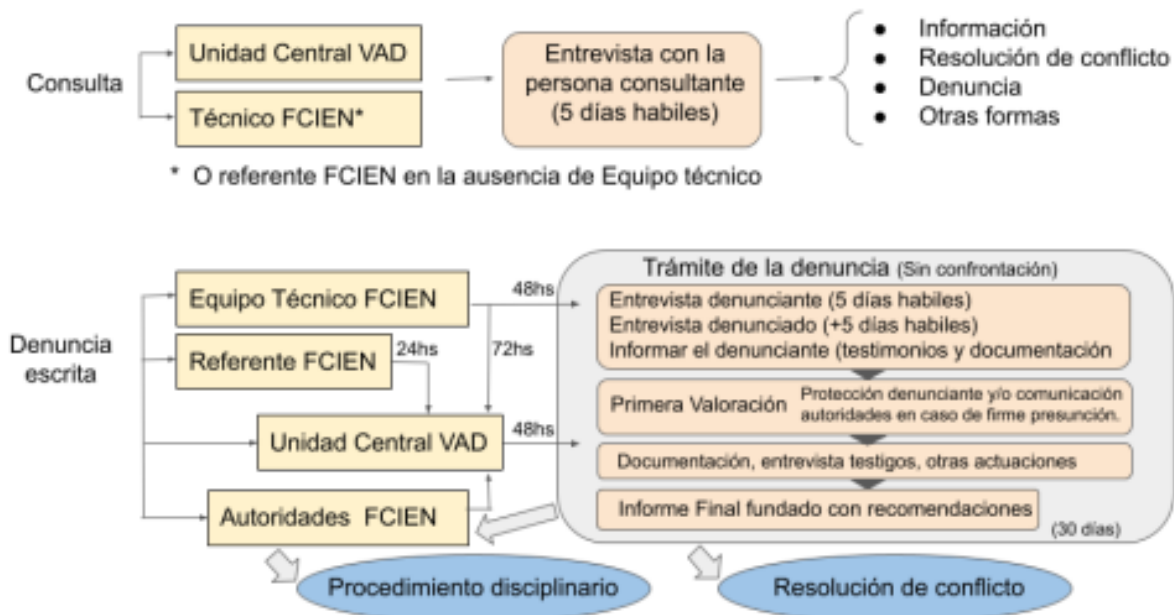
Consulta

Unidad Central VAD

Técnico FCIEN*

Entrevista con la persona consultante (5 días habiles)

- Información
- Resolución de conflicto
- Denuncia
- Otras formas

* O referente FCIEN en la ausencia de Equipo técnico

Denuncia escrita

Equipo Técnico FCIEN

48hs

Referente FCIEN

24hs

72hs

Unidad Central VAD

48hs

Autoridades FCIEN

Trámite de la denuncia (Sin confrontación)

Entrevista denunciante (5 días habiles)
Entrevista denunciado (+5 días habiles)
Informar el denunciante (testimonios y documentación

Primera Valoración

Protección denunciante y/o comunicación autoridades en caso de firme presunción.

Documentación, entrevista testigos, otras actuaciones

Informe Final fundado con recomendaciones

(30 días)

Procedimiento disciplinario

Resolución de conflicto